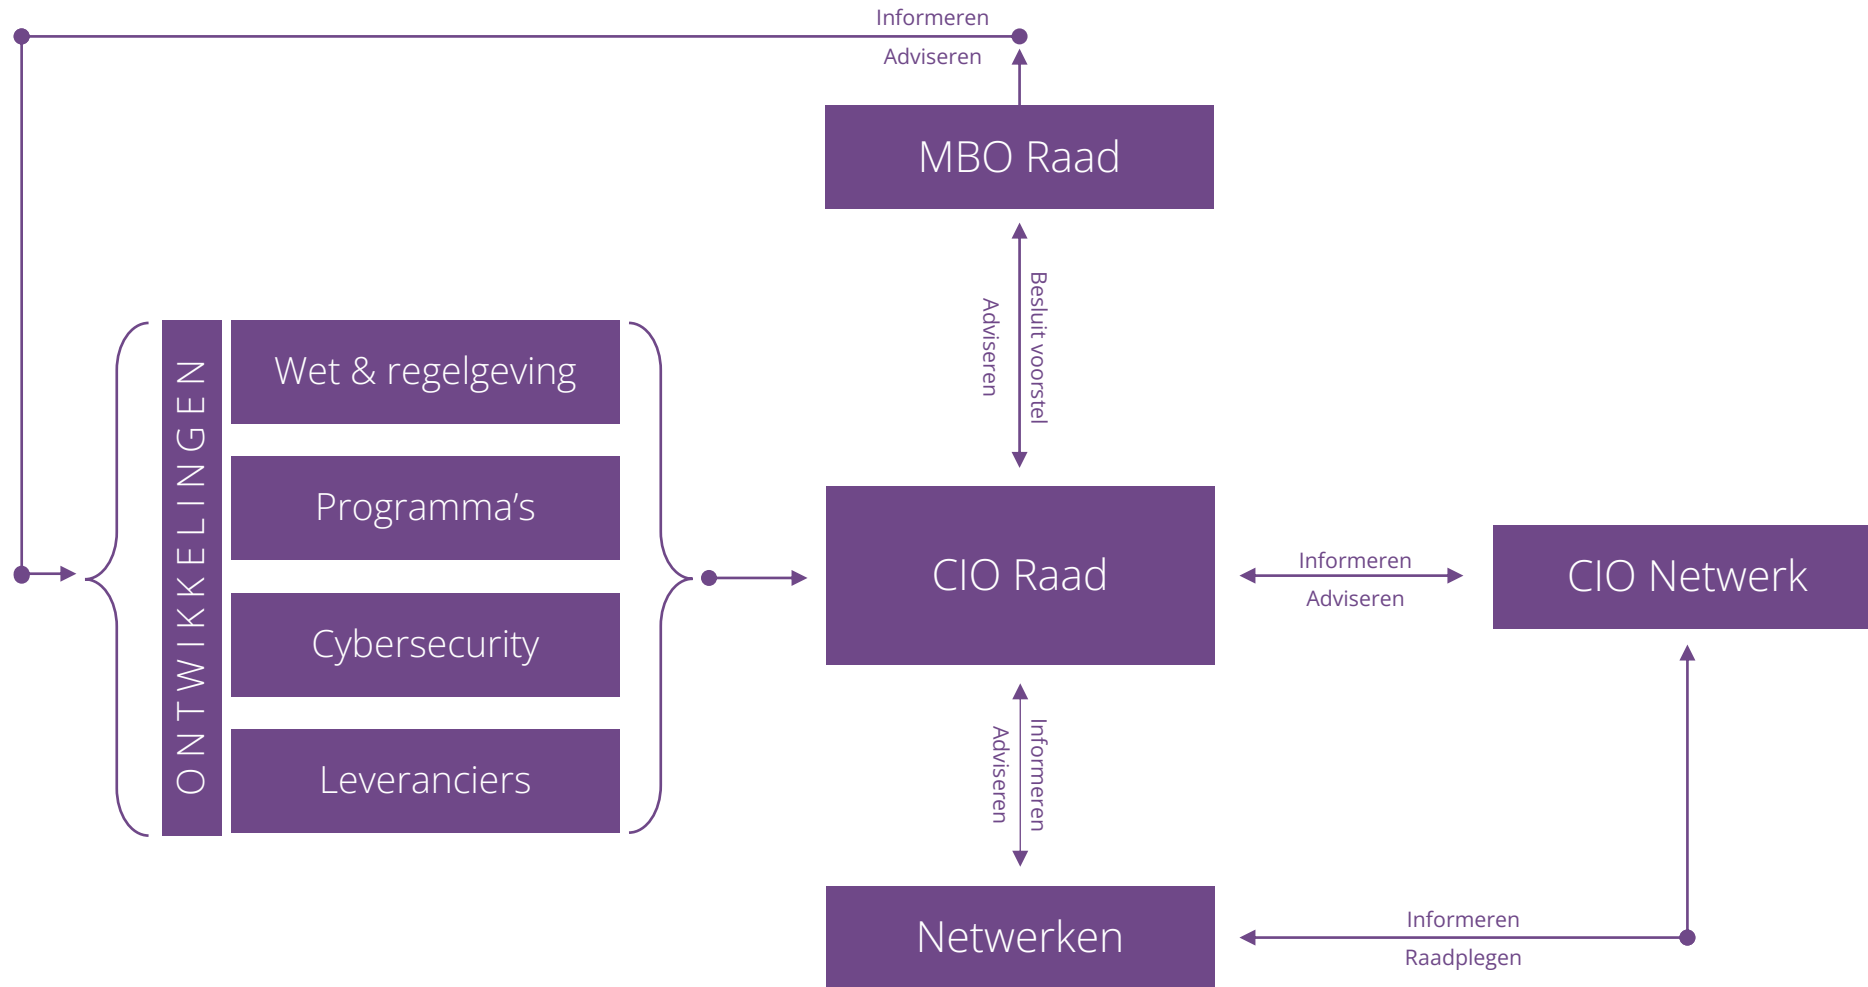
Informeren
Adviseren

MBO Raad

Adviseren
Besluit voorstel

ONTWIKKELINGEN

Wet & regelgeving

Programma's

Cybersecurity

Leveranciers

CIO Raad

Informeren
Adviseren

CIO Netwerk

Adviseren
Informeren

Netwerken

Informeren
Raadplegen